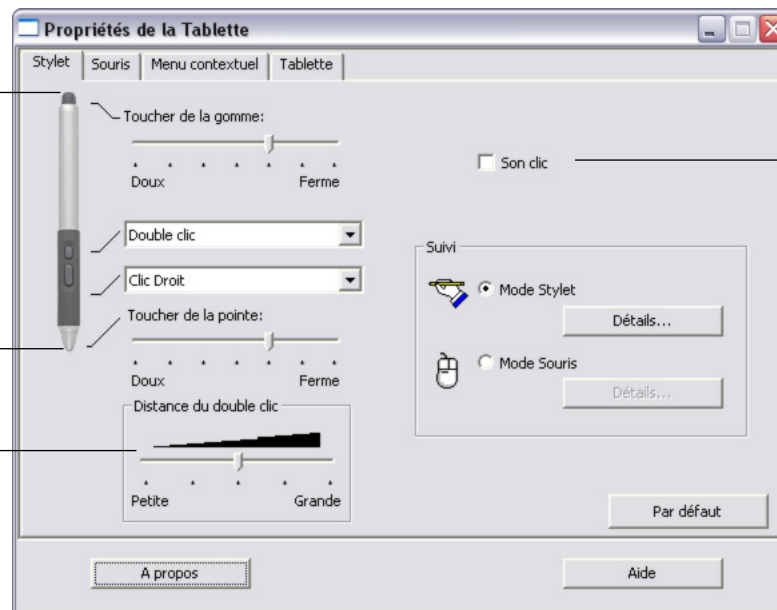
Propriétés de la Tablette

Stylet | Souris | Menu contextuel | Tablette

Toucher de la gomme:

Doux Ferme

Son clic

Double clic

Clic Droit

Toucher de la pointe:

Doux Ferme

Suivi

Mode Stylet

Détails...

Mode Souris

Détails...

Distance du double clic

Petite Grande

Par défaut

A propos

Aide